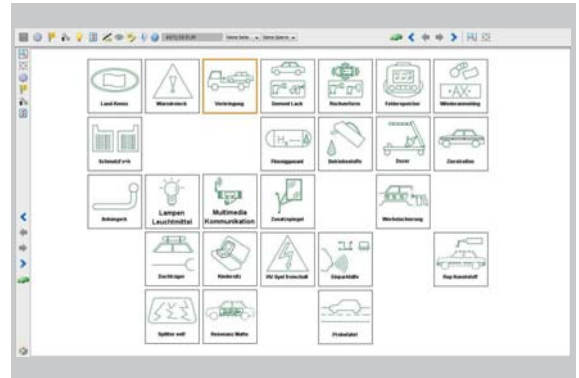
Land-Kennz.
Warndreieck
Verkleidung
Lack
Rückenform
Fehlerspeicher
Wiederanmeldung
Schmutzfänger
Flüssiggasanl.
Betriebsstoffe
Dozer
Zierstreifen
Anhängerk.
Lampen Leuchtmittel
Multimedia Kommunikation
Zusatzspiegel
Werbebeschriftung
Dachträger
Kindersitz
HV-Syst Sicherheit
Einparkhilfe
Rep.Kunststoff
Spoiler weit
Resonanz Matte
Probefahrt